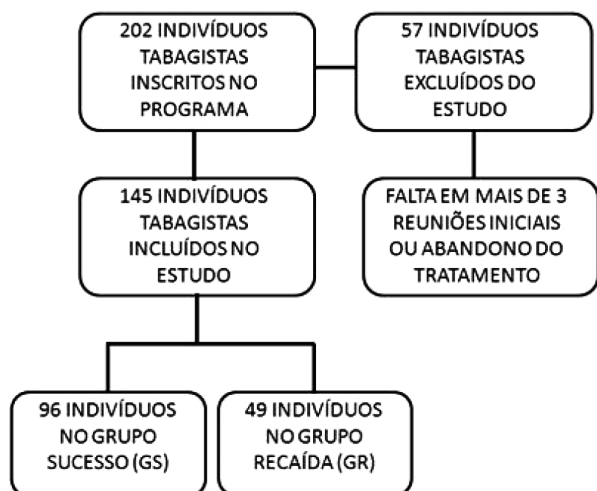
202 INDIVÍDUOS TABAGISTAS INSCRITOS NO PROGRAMA

57 INDIVÍDUOS TABAGISTAS EXCLUÍDOS DO ESTUDO

145 INDIVÍDUOS TABAGISTAS INCLUÍDOS NO ESTUDO

FALTA EM MAIS DE 3 REUNIÕES INICIAIS OU ABANDONO DO TRATAMENTO

96 INDIVÍDUOS NO GRUPO SUCESSO (GS)

49 INDIVÍDUOS NO GRUPO RECAÍDA (GR)